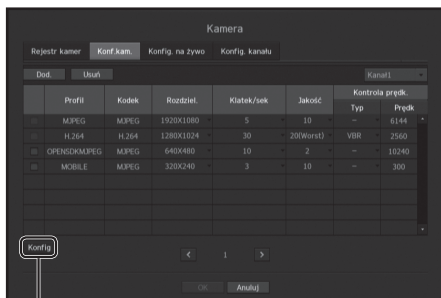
Kamera

Rejestr kamer | Konf.kam. | Konfig. na żywo | Konfig. kanału

Dod. | Usuń | Kanał1

| | Profil | Kodek | Rozdziel. | Klatek/sek | Jakość | Kontrola prędk. Typ | Kontrola prędk. Prędk |
|---|---|---|---|---|---|---|---|
| | MJPEG | MJPEG | 1920X1080 | 5 | 10 | - | 6144 |
| | H.264 | H.264 | 1280X1024 | 30 | 20(Worst) | VBR | 2560 |
| | OPENSDKMJPEG | MJPEG | 640X480 | 10 | 2 | - | 10240 |
| | MOBILE | MJPEG | 320X240 | 3 | 10 | - | 300 |

Konfig

< 1 >

OK | Anuluj